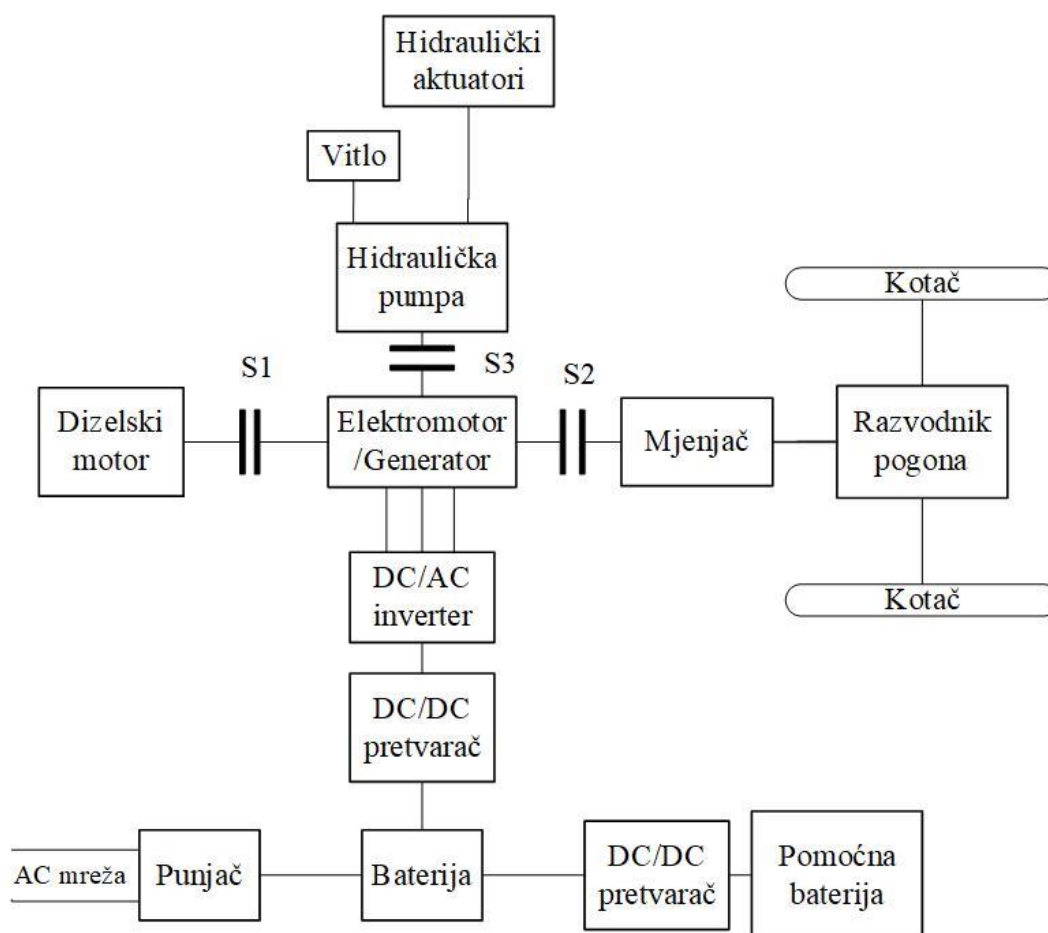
Hidraulički aktuatori

Vitlo

Hidraulička pumpa

Kotač

S1

S3

S2

Dizelski motor

Elektromotor /Generator

Mjenjač

Razvodnik pogona

DC/AC inverter

Kotač

DC/DC pretvarač

AC mreža

Punjač

Baterija

DC/DC pretvarač

Pomoćna baterija